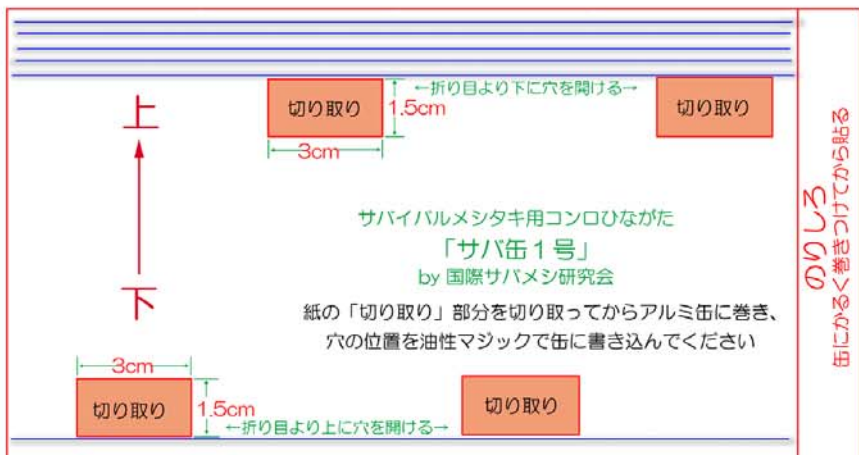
←折り目より下に穴を開ける→

切り取り

1.5cm

3cm

切り取り

上

下

サバイバルメシタキ用コンロひながた
「サバ缶１号」
by 国際サバメシ研究会

紙の「切り取り」部分を切り取ってからアルミ缶に巻き、
穴の位置を油性マジックで缶に書き込んでください

3cm

切り取り

1.5cm

←折り目より上に穴を開ける→

切り取り

のりしろ
缶にかるく巻きつけてから貼る